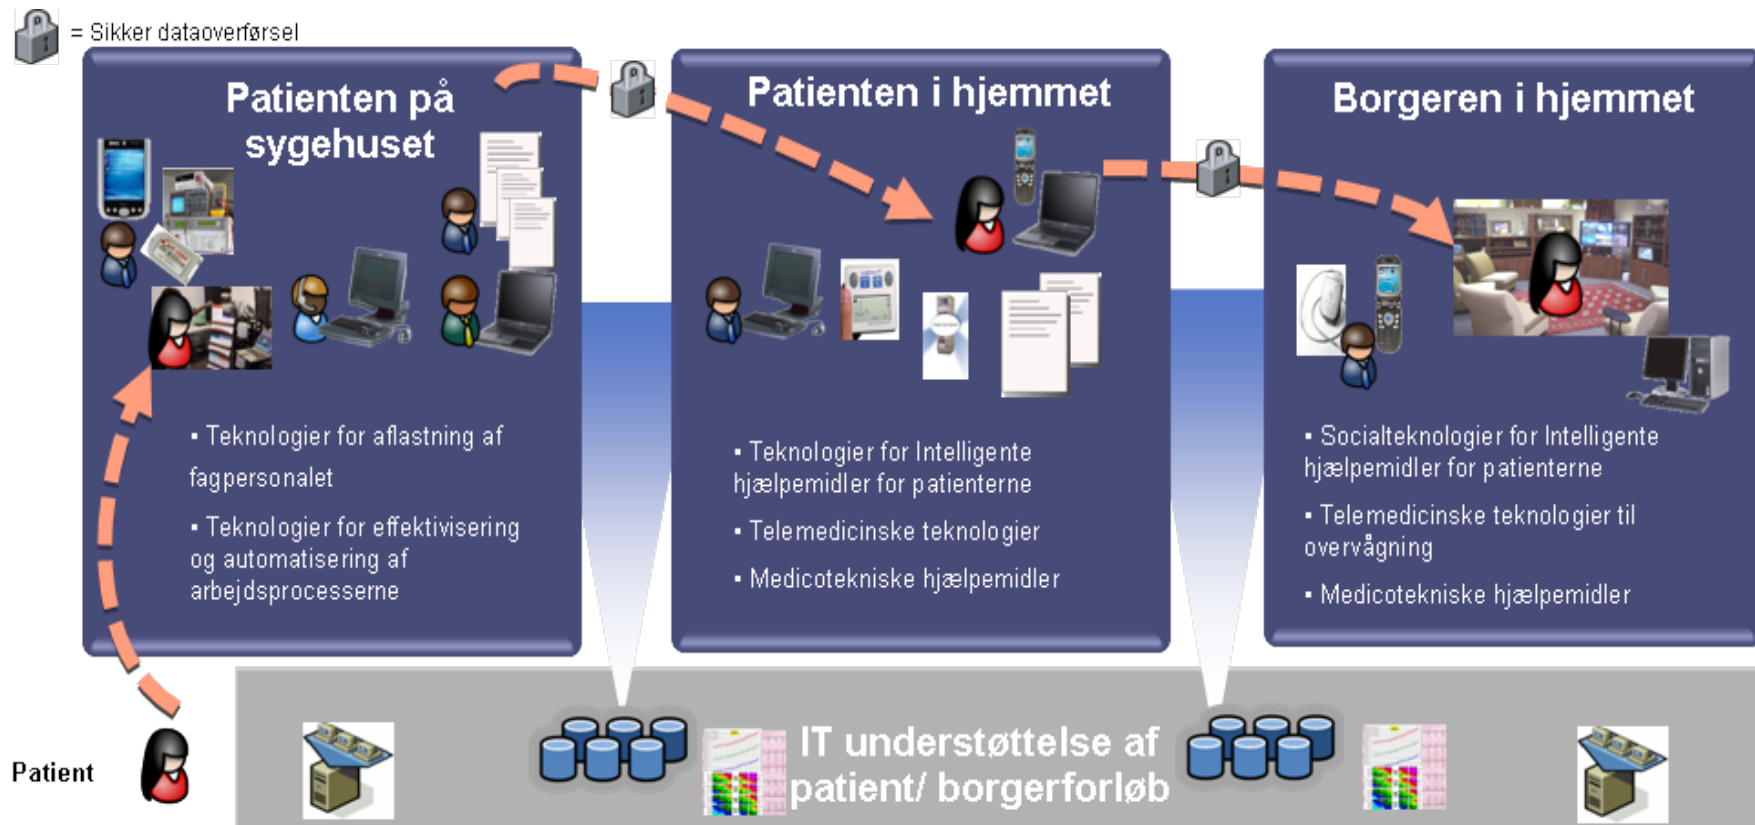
= Sikker dataoverførsel

Patienten på sygehuset

▪ Teknologier for aflastning af fagpersonalet

▪ Teknologier for effektivisering og automatisering af arbejdsprocesserne

Patienten i hjemmet

▪ Teknologier for Intelligente hjælpemidler for patienterne

▪ Telemedicinske teknologier

▪ Medicotekniske hjælpemidler

Borgeren i hjemmet

▪ Socialteknologier for Intelligente hjælpemidler for patienterne

▪ Telemedicinske teknologier til overvågning

▪ Medicotekniske hjælpemidler

Patient

IT understøttelse af patient/ borgerforløb